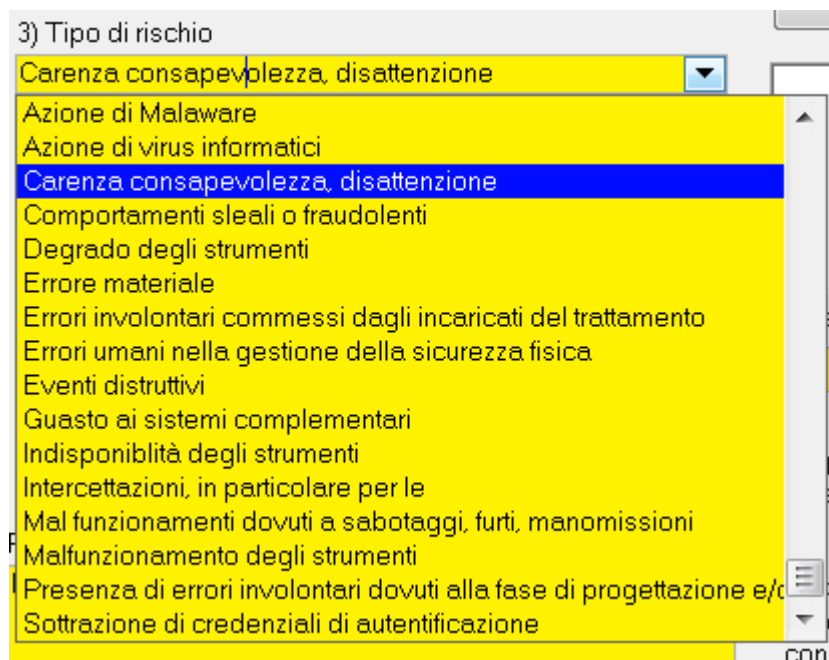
3) Tipo di rischio

Carenza consapevolezza, disattenzione

Azione di Malaware
Azione di virus informatici
Carenza consapevolezza, disattenzione
Comportamenti sleali o fraudolenti
Degrado degli strumenti
Errore materiale
Errori involontari commessi dagli incaricati del trattamento
Errori umani nella gestione della sicurezza fisica
Eventi distruttivi
Guasto ai sistemi complementari
Indisponiblità degli strumenti
Intercettazioni, in particolare per le
Mal funzionamenti dovuti a sabotaggi, furti, manomissioni
Malfunzionamento degli strumenti
Presenza di errori involontari dovuti alla fase di progettazione e/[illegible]
Sottrazione di credenziali di autentificazione

con